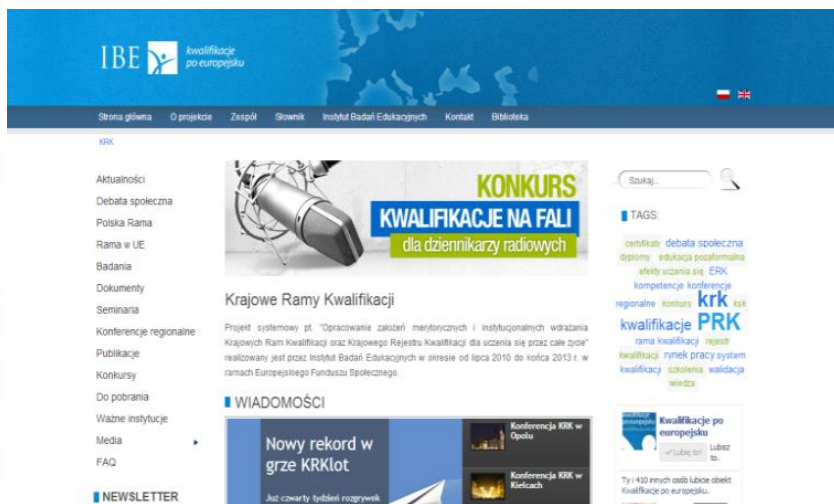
IBE kwalifikacje po europejsku

Strona główna O projekcie Zespół Słownik Instytut Badań Edukacyjnych Kontakt Biblioteka

KRK

Aktualności
Debata społeczna
Polska Rama
Rama w UE
Badania
Dokumenty
Seminaria
Konferencje regionalne
Publikacje
Konkursy
Do pobrania
Ważne instytucje
Media
FAQ

NEWSLETTER

KONKURS
KWALIFIKACJE NA FALI
dla dziennikarzy radiowych

Krajowe Ramy Kwalifikacji

Projekt systemowy pt. "Opracowanie założeń merytorycznych i instytucjonalnych wdrażania Krajowych Ram Kwalifikacji oraz Krajowego Rejestru Kwalifikacji dla uczenia się przez całe życie" realizowany jest przez Instytut Badań Edukacyjnych w okresie od lipca 2010 do końca 2013 r. w ramach Europejskiego Funduszu Społecznego.

WIADOMOŚCI

Nowy rekord w grze KRKlot

Już czwarty tydzień rozgrywek

Konferencja KRK w Opolu

Konferencja KRK w Kielcach

Szukaj...

TAGS:

certyfikaty debata społeczna dyplomy edukacja pozaformalna efekty uczenia się ERK kompetencje konferencje regionalne konkurs krk ksk kwalifikacje PRK rama kwalifikacji rejestr kwalifikacji rynek pracy system kwalifikacji szkolenia walidacja wiedza

Kwalifikacje po europejsku
Lubię to!
Lubisz to.

Ty i 410 innych osób lubicie obiekt Kwalifikacje po europejsku.